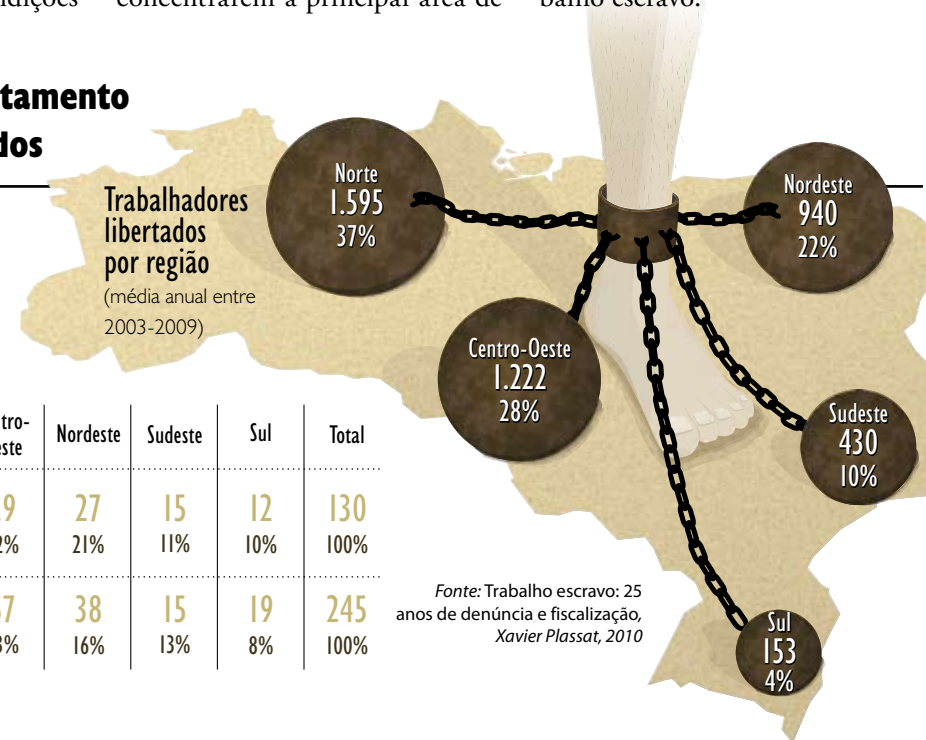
ndições concentrarem a principal área de balho escravo.

tamento
dos

Trabalhadores libertados por região
(média anual entre 2003-2009)

Norte
1.595
37%

Nordeste
940
22%

Centro-Oeste
1.222
28%

Sudeste
430
10%

Sul
153
4%

| ntro-este | Nordeste | Sudeste | Sul | Total |
|---|---|---|---|---|
| 9 | 27 | 15 | 12 | 130 |
| 2% | 21% | 11% | 10% | 100% |
| 7 | 38 | 15 | 19 | 245 |
| 3% | 16% | 13% | 8% | 100% |

*Fonte:* Trabalho escravo: 25 anos de denúncia e fiscalização, *Xavier Plassat, 2010*